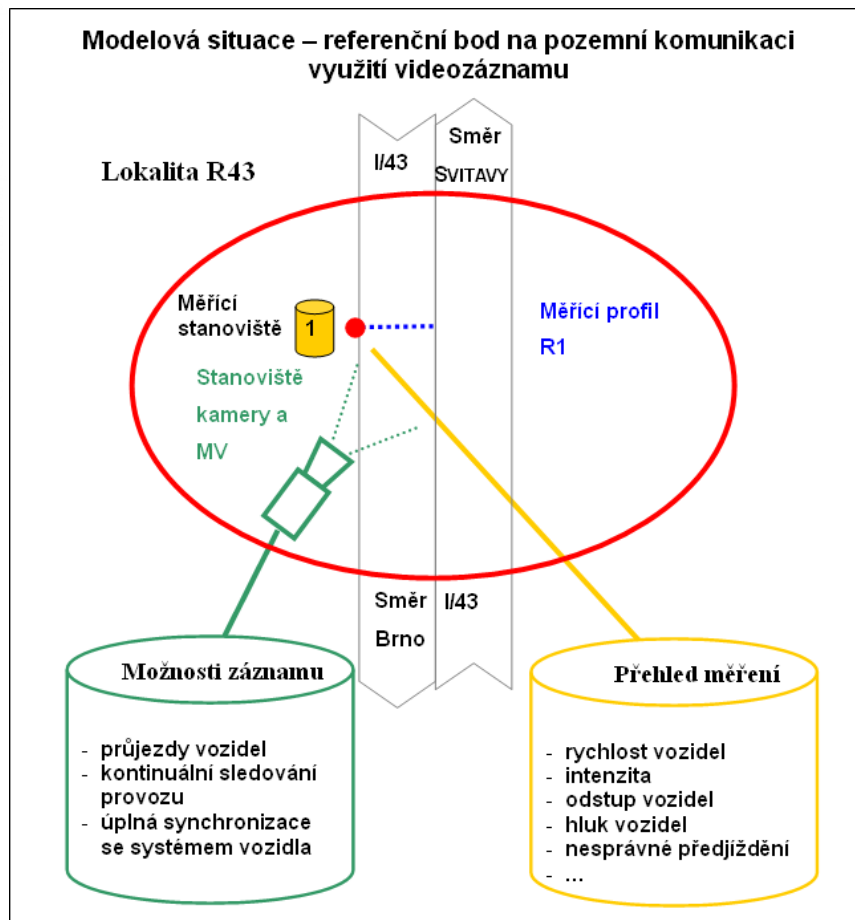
Modelová situace – referenční bod na pozemní komunikaci
využití videozáznamu

Lokalita R43

I/43

Směr
SVITAVY

Měřící
stanoviště

1

Měřící profil
R1

Stanoviště
kamery a
MV

Směr
Brno

I/43

Možnosti záznamu

- průjezdy vozidel
- kontinuální sledování provozu
- úplná synchronizace se systémem vozidla

Přehled měření

- rychlost vozidel
- intenzita
- odstup vozidel
- hluk vozidel
- nesprávné předjíždění
- ...